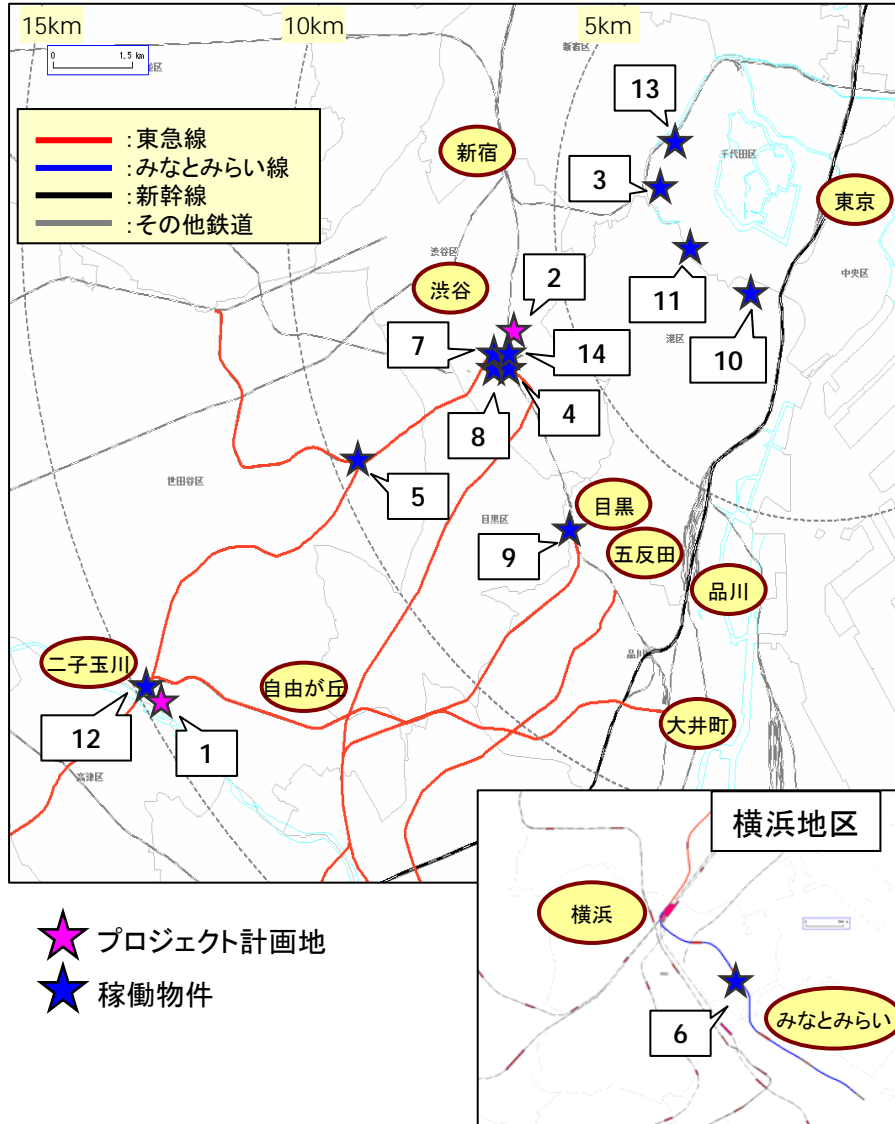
15km

10km

5km

0 1.5 km

:東急線
:みなとみらい線
:新幹線
:その他鉄道

新宿

13

3

千代田区

東京

渋谷区

渋谷

2

11

中央区

港区

10

7

14

8

4

5

世田谷区

目黒

目黒区

9

五反田

品川

品川区

二子玉川

自由が丘

大井町

12

1

高津区

横浜地区

横浜

プロジェクト計画地

稼働物件

6

みなとみらい